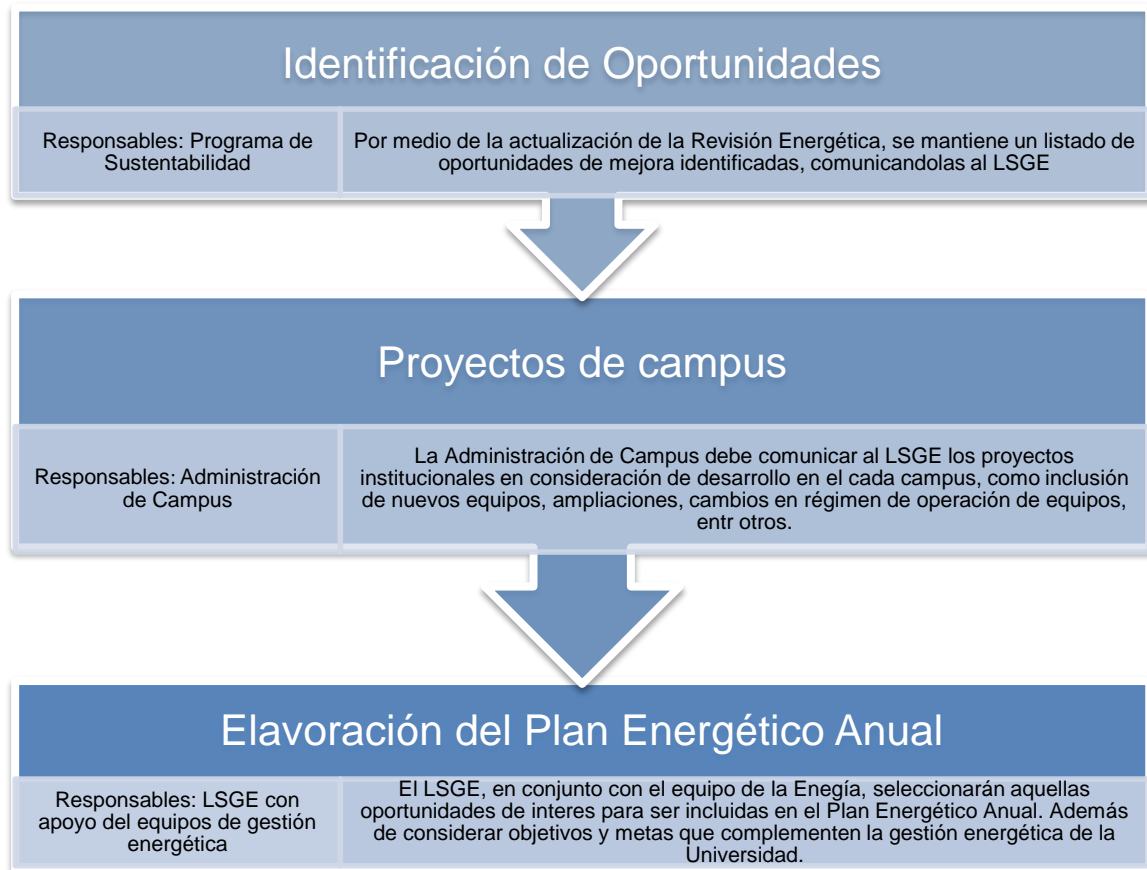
Identificación de Oportunidades

Responsables: Programa de Sustentabilidad

Por medio de la actualización de la Revisión Energética, se mantiene un listado de oportunidades de mejora identificadas, comunicandolas al LSGE

Proyectos de campus

Responsables: Administración de Campus

La Administración de Campus debe comunicar al LSGE los proyectos institucionales en consideración de desarrollo en el cada campus, como inclusión de nuevos equipos, ampliaciones, cambios en régimen de operación de equipos, entr otros.

Elavoración del Plan Energético Anual

Responsables: LSGE con apoyo del equipos de gestión energética

El LSGE, en conjunto con el equipo de la Enegía, seleccionarán aquellas oportunidades de interes para ser incluidas en el Plan Energético Anual. Además de considerar objetivos y metas que complementen la gestión energética de la Universidad.